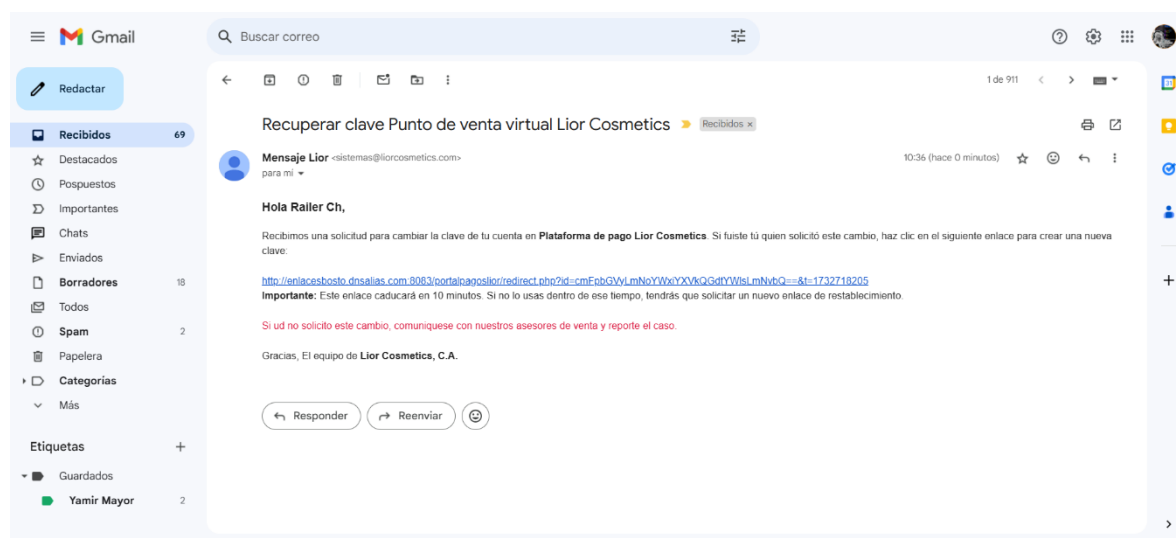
Gmail

Buscar correo

Redactar

Recibidos 69
Destacados
Pospuestos
Importantes
Chats
Enviados
Borradores 18
Todos
Spam 2
Papelera
Categorías
Más

Etiquetas +
Guardados
Yamir Mayor 2

1 de 911

Recuperar clave Punto de venta virtual Lior Cosmetics Recibidos ×

Mensaje Lior <sistemas@liorcosmetics.com>
para mí

10:36 (hace 0 minutos)

Hola Railer Ch,

Recibimos una solicitud para cambiar la clave de tu cuenta en **Plataforma de pago Lior Cosmetics**. Si fuiste tú quien solicitó este cambio, haz clic en el siguiente enlace para crear una nueva clave:

http://enlacesbosto.dnsalias.com:8083/portalpagosllor/redirect.php?id=cmFpbGVyLmNoYWxiYXVkQGdtYWlsLmNvbQ==&t=1732718205
**Importante:** Este enlace caducará en 10 minutos. Si no lo usas dentro de ese tiempo, tendrás que solicitar un nuevo enlace de restablecimiento.

Si ud no solicito este cambio, comuniquese con nuestros asesores de venta y reporte el caso.

Gracias, El equipo de **Lior Cosmetics, C.A.**

Responder
Reenviar